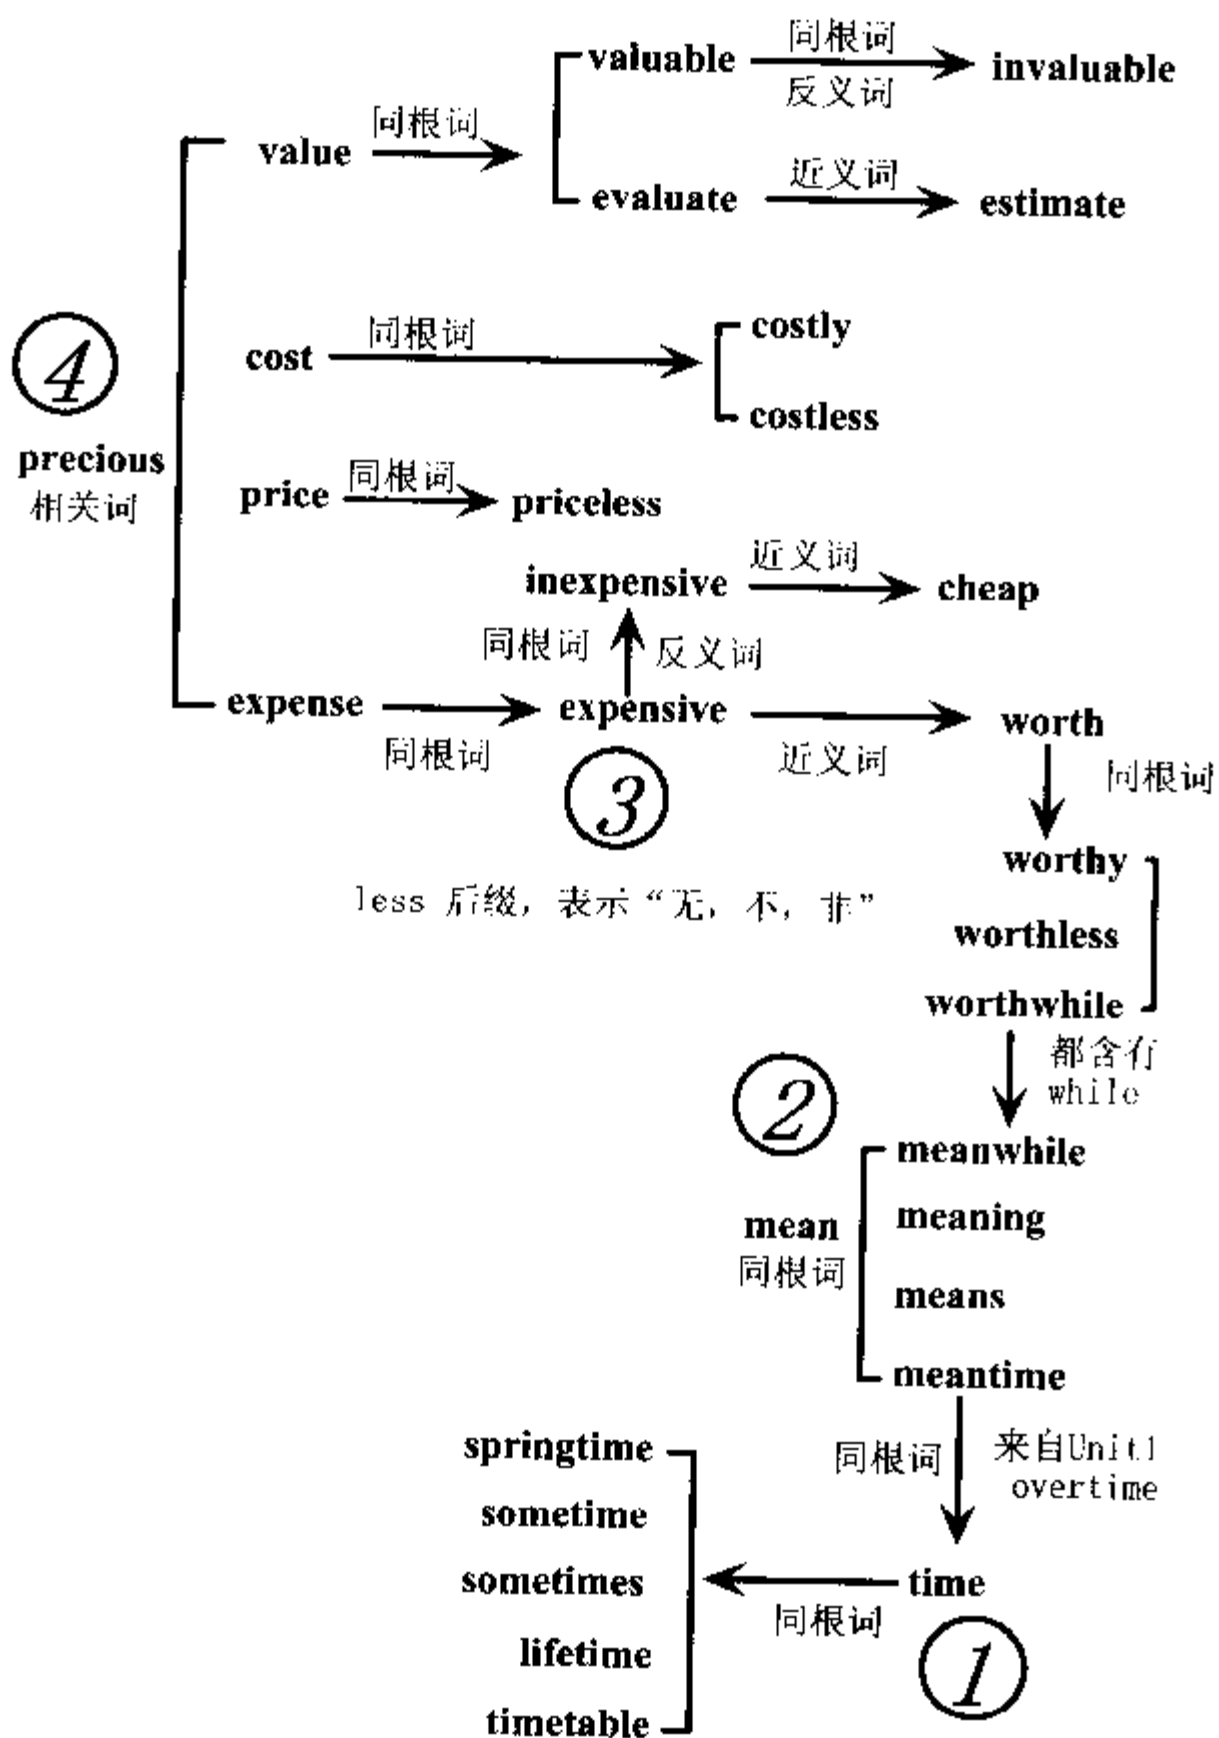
valuable 同根词 反义词 invaluable

value 同根词

evaluate 近义词 estimate

④

precious 相关词

cost 同根词 costly costless

price 同根词 priceless

inexpensive 近义词 cheap

同根词 反义词

expense 同根词 expensive 近义词 worth

③

同根词

less 后缀，表示“无，不，非”

worthy
worthless
worthwhile

都含有 while

②

meanwhile
meaning
means
meantime

mean 同根词

同根词 来自Unit1 overtime

springtime
sometime
sometimes
lifetime
timetable

time 同根词

①